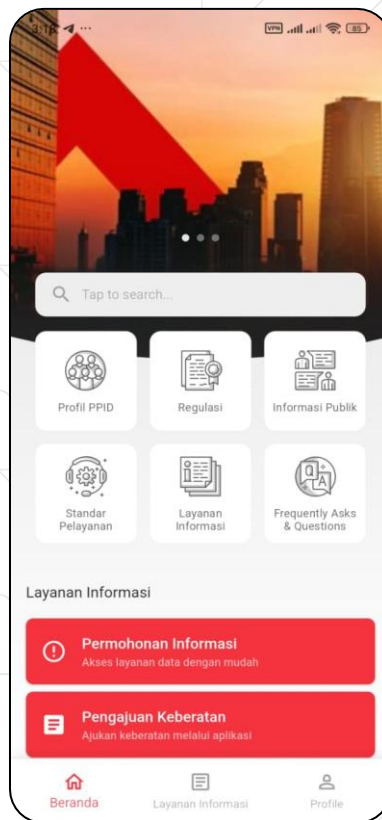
3:16 ···
VPN 85

Tap to search...

Profil PPID

Regulasi

Informasi Publik

Standar Pelayanan

Layanan Informasi

Frequently Asks & Questions

Layanan Informasi

Permohonan Informasi
Akses layanan data dengan mudah

Pengajuan Keberatan
Ajukan keberatan melalui aplikasi

Beranda

Layanan Informasi

Profile